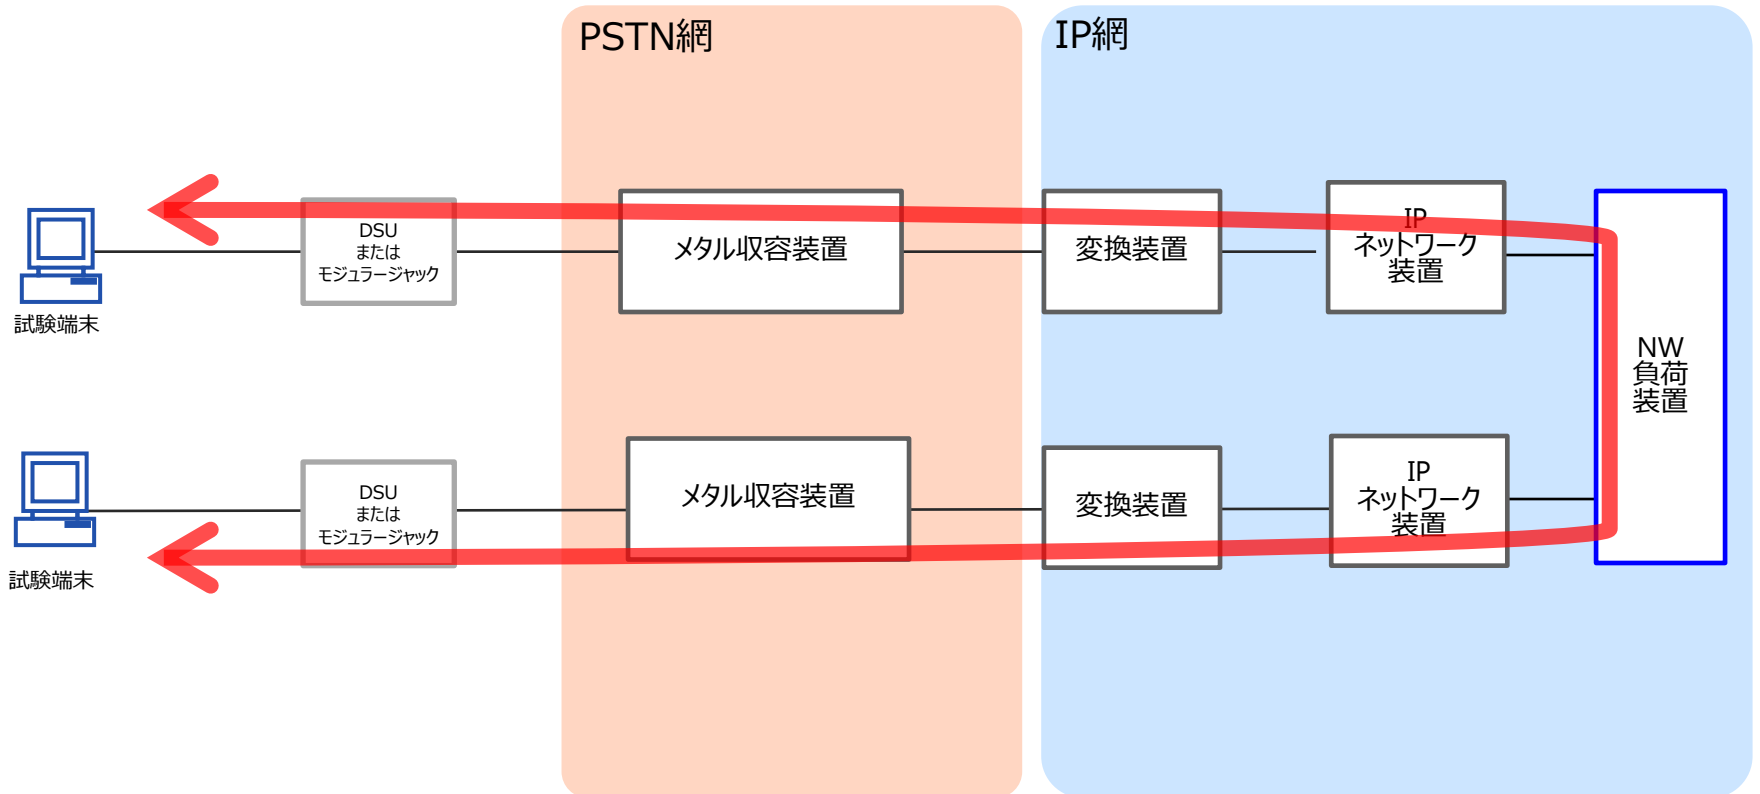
PSTN網

IP網

試験端末

DSU
または
モジュラージャック

メタル収容装置

変換装置

IP
ネットワーク
装置

NW
負荷
装置

試験端末

DSU
または
モジュラージャック

メタル収容装置

変換装置

IP
ネットワーク
装置